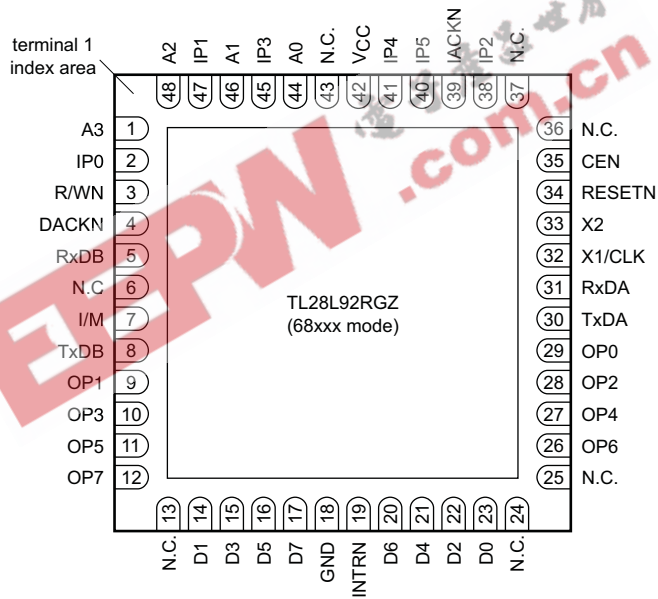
terminal 1 index area

A2 IP1 A1 IP3 A0 N.C. VCC IP4 IP5 IACKN IP2 N.C.
48 47 46 45 44 43 42 41 40 39 38 37

A3 1
IP0 2
R/WN 3
DACKN 4
RxDB 5
N.C 6
I/M 7
TxDB 8
OP1 9
OP3 10
OP5 11
OP7 12

36 N.C.
35 CEN
34 RESETN
33 X2
32 X1/CLK
31 RxDA
30 TxDA
29 OP0
28 OP2
27 OP4
26 OP6
25 N.C.

TL28L92RGZ
(68xxx mode)

EEPW .com.cn

13 14 15 16 17 18 19 20 21 22 23 24
N.C. D1 D3 D5 D7 GND INTRN D6 D4 D2 D0 N.C.